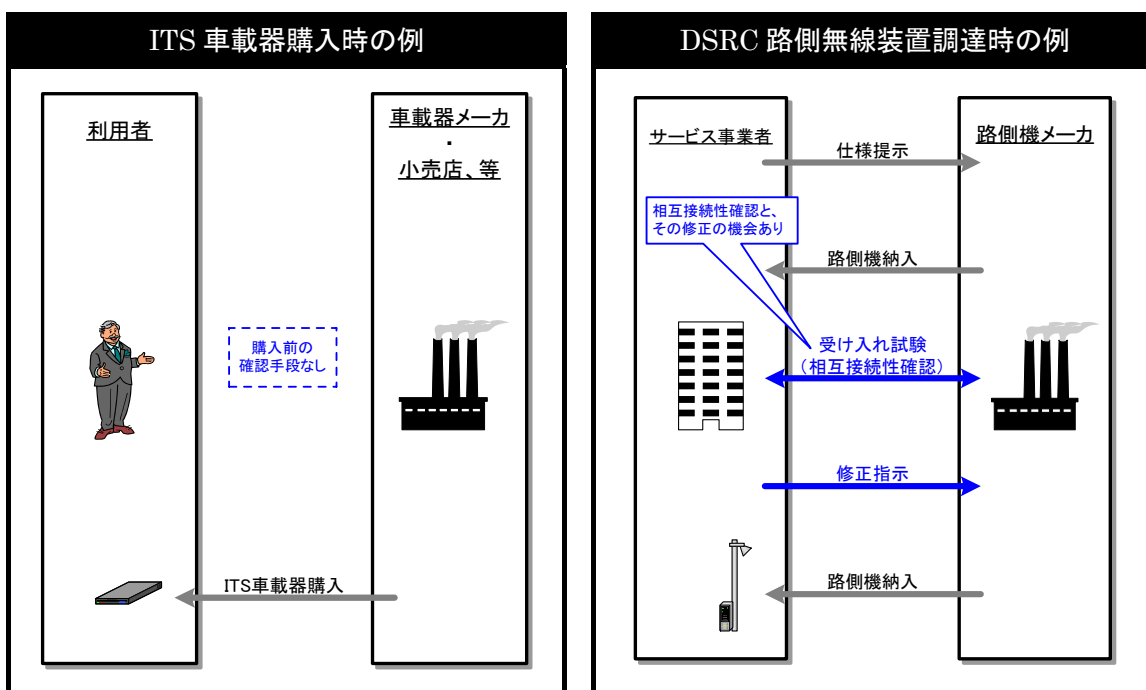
ITS 車載器購入時の例

利用者

車載器メーカ
・
小売店、等

購入前の
確認手段なし

ITS車載器購入

DSRC 路側無線装置調達時の例

サービス事業者

路側機メーカ

仕様提示

相互接続性確認と、
その修正の機会あり

路側機納入

受け入れ試験
（相互接続性確認）

修正指示

路側機納入